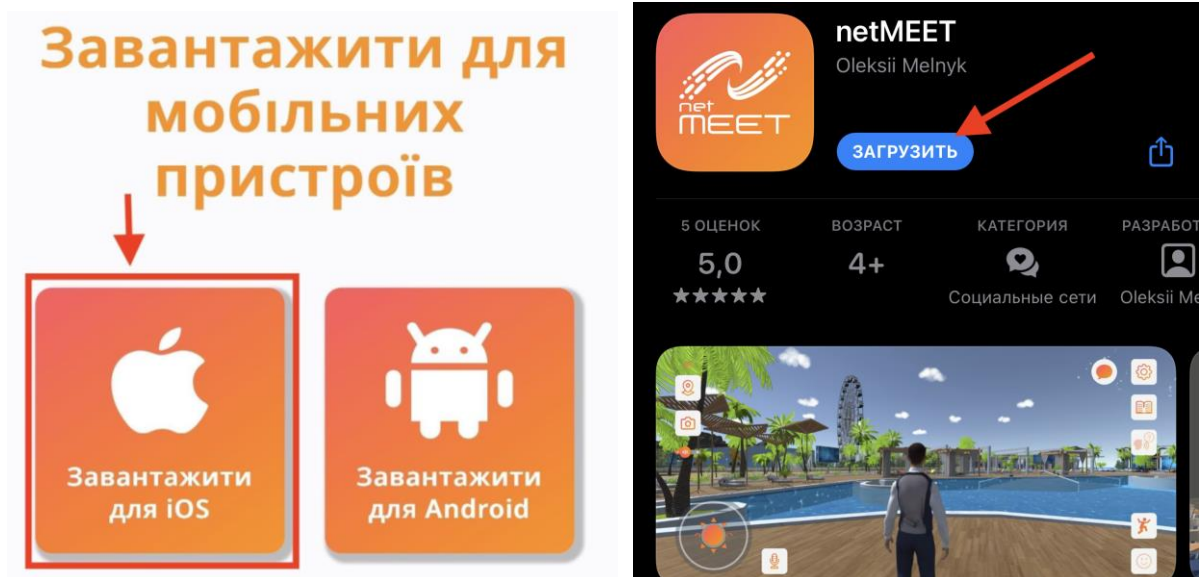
Завантажити для мобільних пристроїв

Завантажити для iOS

Завантажити для Android

net MEET

netMEET
Oleksii Melnyk

ЗАГРУЗИТЬ

5 ОЦЕНОК
5,0
★★★★★

ВОЗРАСТ
4+

КАТЕГОРИЯ
Социальные сети

РАЗРАБОТ
Oleksii Me